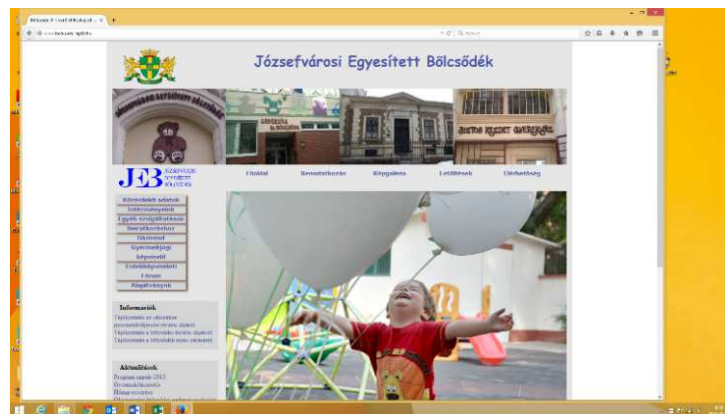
Józsefvárosi Egyesített Bölcsődék

JEB

Kezdőlap
Bemutatkozás
Képgaléria
Letöltések
Elérhetőség

Közérdekű adatok
Intézményeink
Egyéb szolgáltatások
Gyermekjogi képviselő
Alapítványok

Információk

Aktualitások